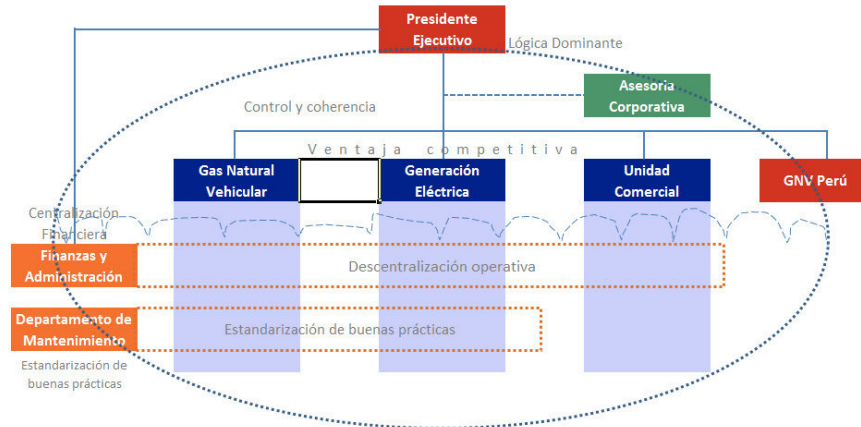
Presidente Ejecutivo

Lógica Dominante

Asesoria Corporativa

Control y coherencia

Ventaja competitiva

Gas Natural Vehicular

Generación Eléctrica

Unidad Comercial

GNV Perú

Centralización Financiera

Finanzas y Administración

Descentralización operativa

Departamento de Mantenimiento

Estandarización de buenas prácticas

Estandarización de buenas prácticas